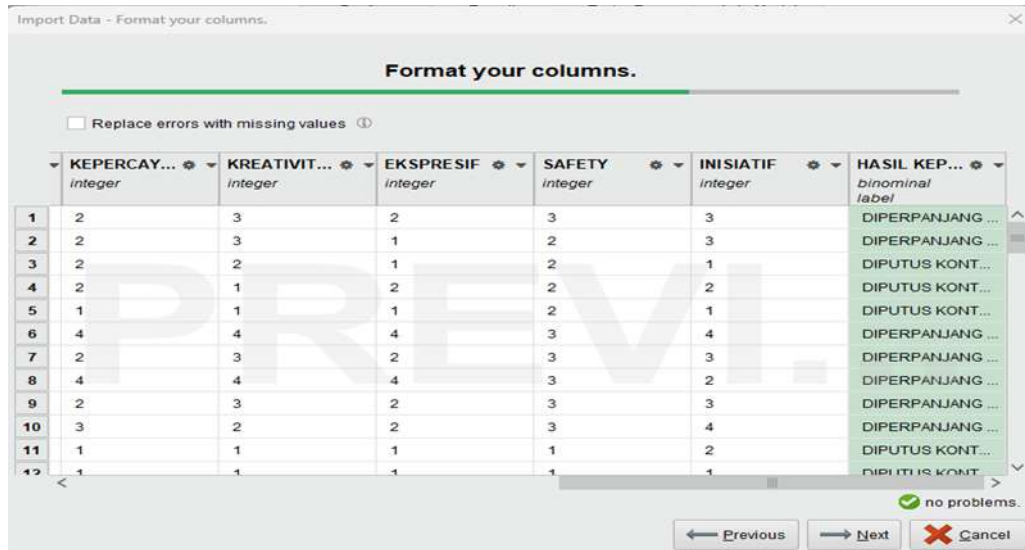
Import Data - Format your columns.

Format your columns.

Replace errors with missing values

| | KEPERCAY... integer | KREATIVIT... integer | EKSPRESIF integer | SAFETY integer | INISIATIF integer | HASIL KEP... binominal label |
|---|---|---|---|---|---|---|
| 1 | 2 | 3 | 2 | 3 | 3 | DIPERPANJANG ... |
| 2 | 2 | 3 | 1 | 2 | 3 | DIPERPANJANG ... |
| 3 | 2 | 2 | 1 | 2 | 1 | DIPUTUS KONT... |
| 4 | 2 | 1 | 2 | 2 | 2 | DIPUTUS KONT... |
| 5 | 1 | 1 | 1 | 2 | 1 | DIPUTUS KONT... |
| 6 | 4 | 4 | 4 | 3 | 4 | DIPERPANJANG ... |
| 7 | 2 | 3 | 2 | 3 | 3 | DIPERPANJANG ... |
| 8 | 4 | 4 | 4 | 3 | 2 | DIPERPANJANG ... |
| 9 | 2 | 3 | 2 | 3 | 3 | DIPERPANJANG ... |
| 10 | 3 | 2 | 2 | 3 | 4 | DIPERPANJANG ... |
| 11 | 1 | 1 | 1 | 1 | 2 | DIPUTUS KONT... |
| 12 | 1 | 1 | 1 | 1 | 1 | DIPUTUS KONT... |

PREVI.

no problems.

Previous Next Cancel